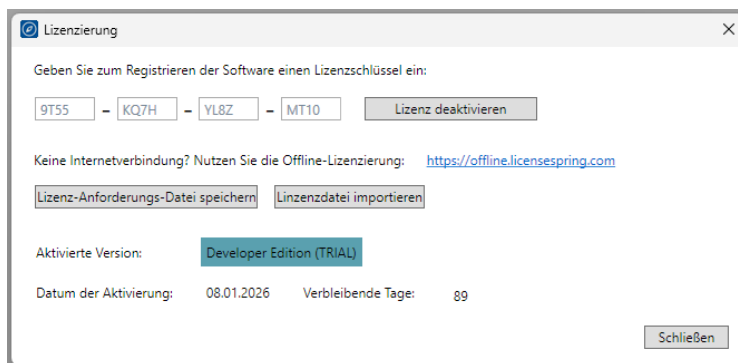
Lizenzierung

Geben Sie zum Registrieren der Software einen Lizenzschlüssel ein:

9T55 - KQ7H - YL8Z - MT10 Lizenz deaktivieren

Keine Internetverbindung? Nutzen Sie die Offline-Lizenzierung: https://offline.licensespring.com

Lizenz-Anforderungs-Datei speichern Linzenzdatei importieren

Aktivierte Version: Developer Edition (TRIAL)

Datum der Aktivierung: 08.01.2026 Verbleibende Tage: 89

Schließen